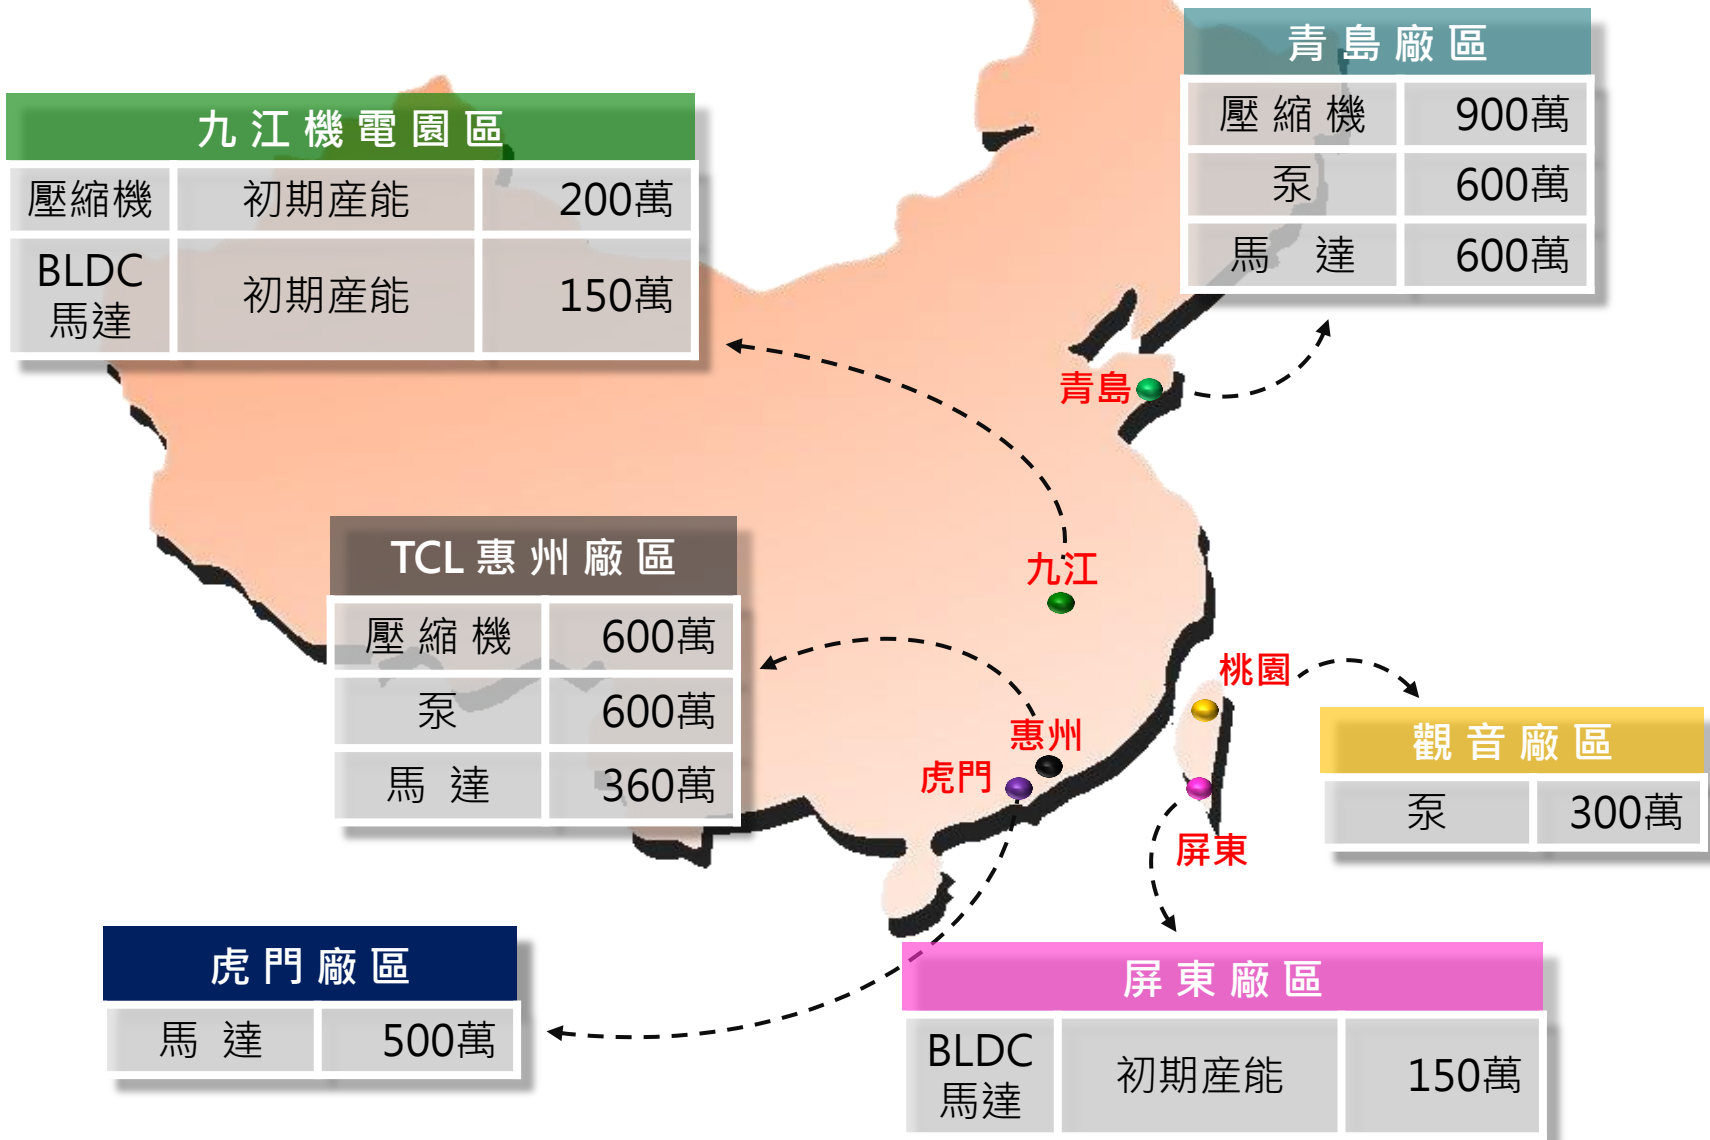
九江機電園區

| 壓縮機 | 初期產能 | 200萬 |
|---|---|---|
| BLDC 馬達 | 初期產能 | 150萬 |

青島廠區

| 壓縮機 | 900萬 |
|---|---|
| 泵 | 600萬 |
| 馬 達 | 600萬 |

青島

九江

TCL 惠州廠區

| 壓縮機 | 600萬 |
|---|---|
| 泵 | 600萬 |
| 馬 達 | 360萬 |

桃園

惠州

虎門

觀音廠區

| 泵 | 300萬 |
|---|---|

屏東

虎門廠區

| 馬 達 | 500萬 |
|---|---|

屏東廠區

| BLDC 馬達 | 初期產能 | 150萬 |
|---|---|---|